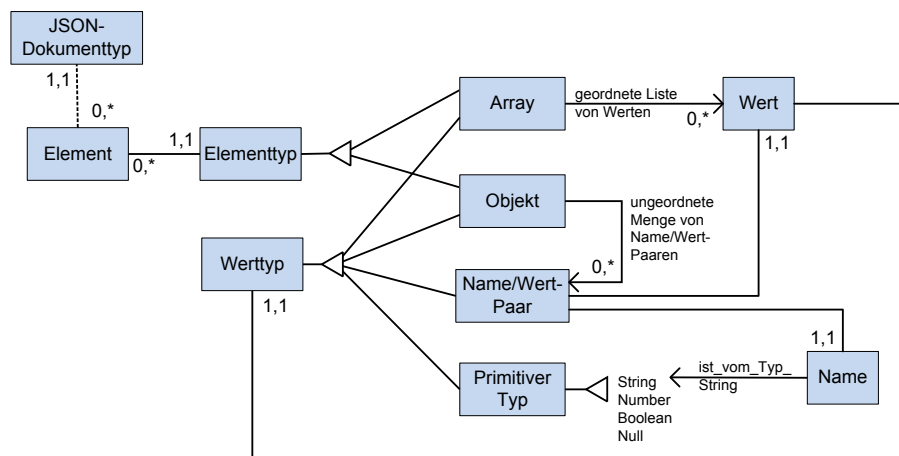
JSON-Dokumenttyp

1,1

0,*

Element

0,*

1,1

Elementtyp

Array

geordnete Liste von Werten

0,*

Wert

1,1

Objekt

ungeordnete Menge von Name/Wert-Paaren

0,*

Werttyp

1,1

Name/Wert-Paar

1,1

Primitiver Typ

String
Number
Boolean
Null

ist_vom_Typ_String

Name